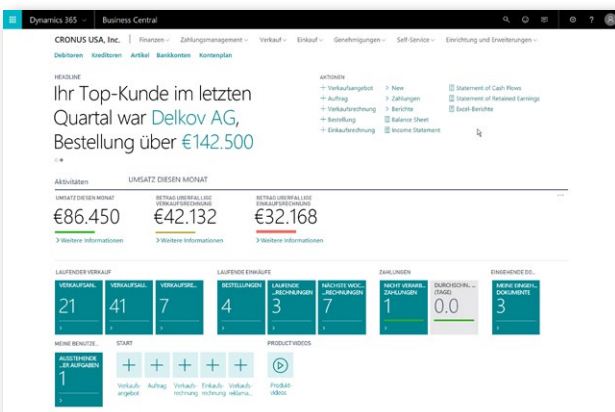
Dynamics 365 | Business Central

CRONUS USA, Inc. | Finanzen | Zahlungsmanagement | Verkauf | Einkauf | Genehmigungen | Self-Service | Einrichtung und Erweiterungen

Debitoren Kreditoren Artikel Bankkonten Kontenplan

HEADLINE

Ihr Top-Kunde im letzten Quartal war Delkov AG, Bestellung über €142.500

AKTIONEN

+ Verkaufsangebot
+ Auftrag
+ Verkaufsrechnung
+ Bestellung
+ Einkaufsrechnung

> New
> Zahlungen
> Berichte
Balance Sheet
Income Statement

Statement of Cash Flows
Statement of Retained Earnings
Excel-Berichte

Aktivitäten UMSATZ DIESEN MONAT

UMSATZ DIESEN MONAT
€86.450
> Weitere Informationen

BETRAG ÜBERFÄLLIGE VERKAUFSRECHNUNG
€42.132
> Weitere Informationen

BETRAG ÜBERFÄLLIGE EINKAUFSRECHNUNG
€32.168
> Weitere Informationen

LAUFENDER VERKAUF

VERKAUFSAN...
21

VERKAUFSAU...
41

VERKAUFSRE...
7

LAUFENDE EINKÄUFE

BESTELLUNGEN
4

LAUFENDE ...RECHNUNGEN
3

NÄCHSTE WOC... ...RECHNUNGEN
7

ZAHLUNGEN

NICHT VERARB... ZAHLUNGEN
1

DURCHSCHN... (TAGE)
0.0

EINGEHENDE D...

MEINE EINGEH... DOKUMENTE
3

MEINE BENUTZE...

AUSSTEHENDE ...R AUFGABEN
1

START

Verkaufsangebot
Auftrag
Verkaufsrechnung
Einkaufsrechnung
Verkaufsreklama...

PRODUCT VIDEOS

Produktvideos